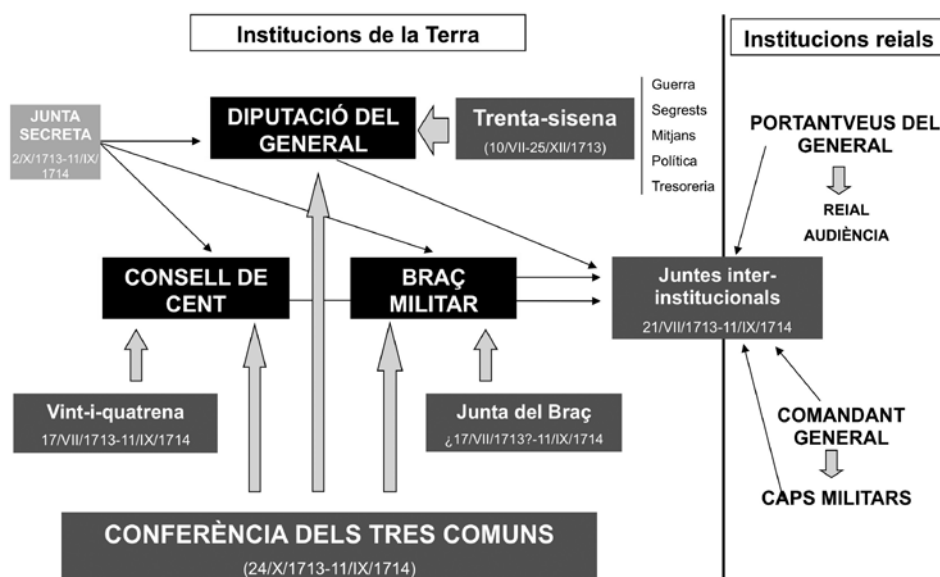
Institucions de la Terra

Institucions reials

JUNTA SECRETA
2/X/1713-11/IX/1714

DIPUTACIÓ DEL GENERAL

Trenta-sisena
(10/VII-25/XII/1713)

Guerra
Segrests
Mitjans
Política
Tresoreria

PORTANTVEUS DEL GENERAL

REIAL AUDIÈNCIA

CONSELL DE CENT

BRAÇ MILITAR

Juntes inter-institucionals
21/VII/1713-11/IX/1714

Vint-i-quatrena
17/VII/1713-11/IX/1714

Junta del Braç
¿17/VII/1713?-11/IX/1714

COMANDANT GENERAL

CAPS MILITARS

CONFERÈNCIA DELS TRES COMUNS
(24/X/1713-11/IX/1714)